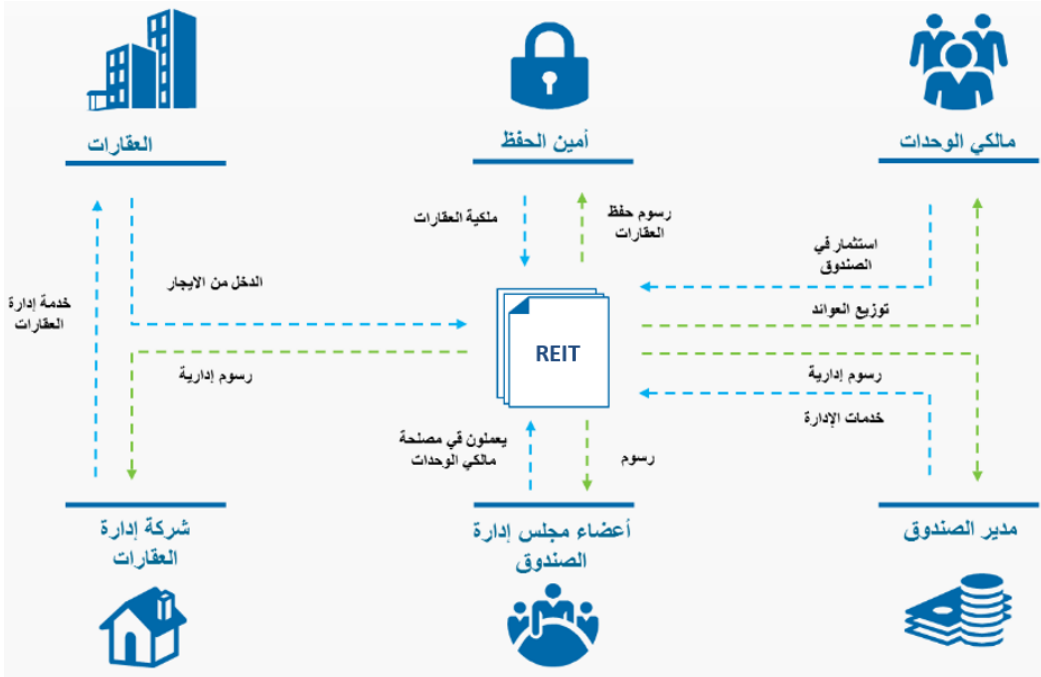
العقارات

أمين الحفظ

مالكي الوحدات

ملكية العقارات

رسوم حفظ العقارات

استثمار في الصندوق

الدخل من الايجار

خدمة إدارة العقارات

توزيع العوائد

REIT

رسوم إدارية

رسوم إدارية

خدمات الإدارة

يعملون في مصلحة مالكي الوحدات

رسوم

شركة إدارة العقارات

أعضاء مجلس إدارة الصندوق

مدير الصندوق